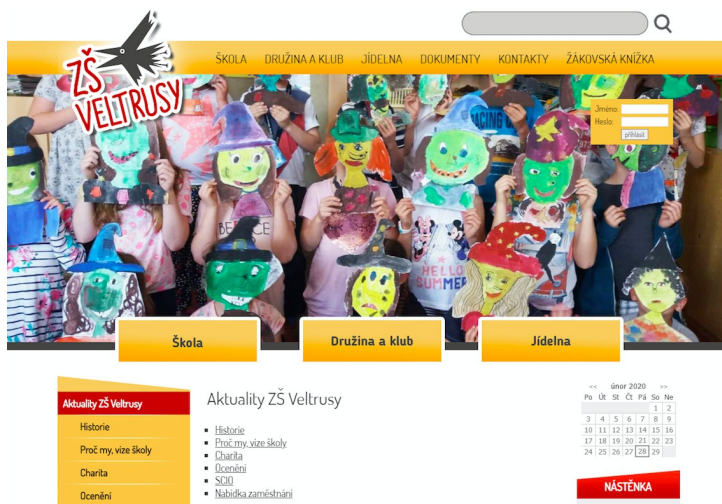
ZŠ VELTRUSY

ŠKOLA DRUŽINA A KLUB JÍDELNA DOKUMENTY KONTAKTY ŽÁKOVSKÁ KNÍŽKA

Jméno:
Heslo:
přihlásit

BEACE
HELLO SUMMER
RACING

Škola
Družina a klub
Jídelna

Aktuality ZŠ Veltrusy
Historie
Proč my, vize školy
Charita
Ocenění

Aktuality ZŠ Veltrusy

Historie
Proč my, vize školy
Charita
Ocenění
SCIO
Nabídka zaměstnání

<< únor 2020 >>

| Po | Út | St | Čt | Pá | So | Ne |
|---|---|---|---|---|---|---|
| | | | | | 1 | 2 |
| 3 | 4 | 5 | 6 | 7 | 8 | 9 |
| 10 | 11 | 12 | 13 | 14 | 15 | 16 |
| 17 | 18 | 19 | 20 | 21 | 22 | 23 |
| 24 | 25 | 26 | 27 | 28 | 29 | |

NÁSTĚNKA